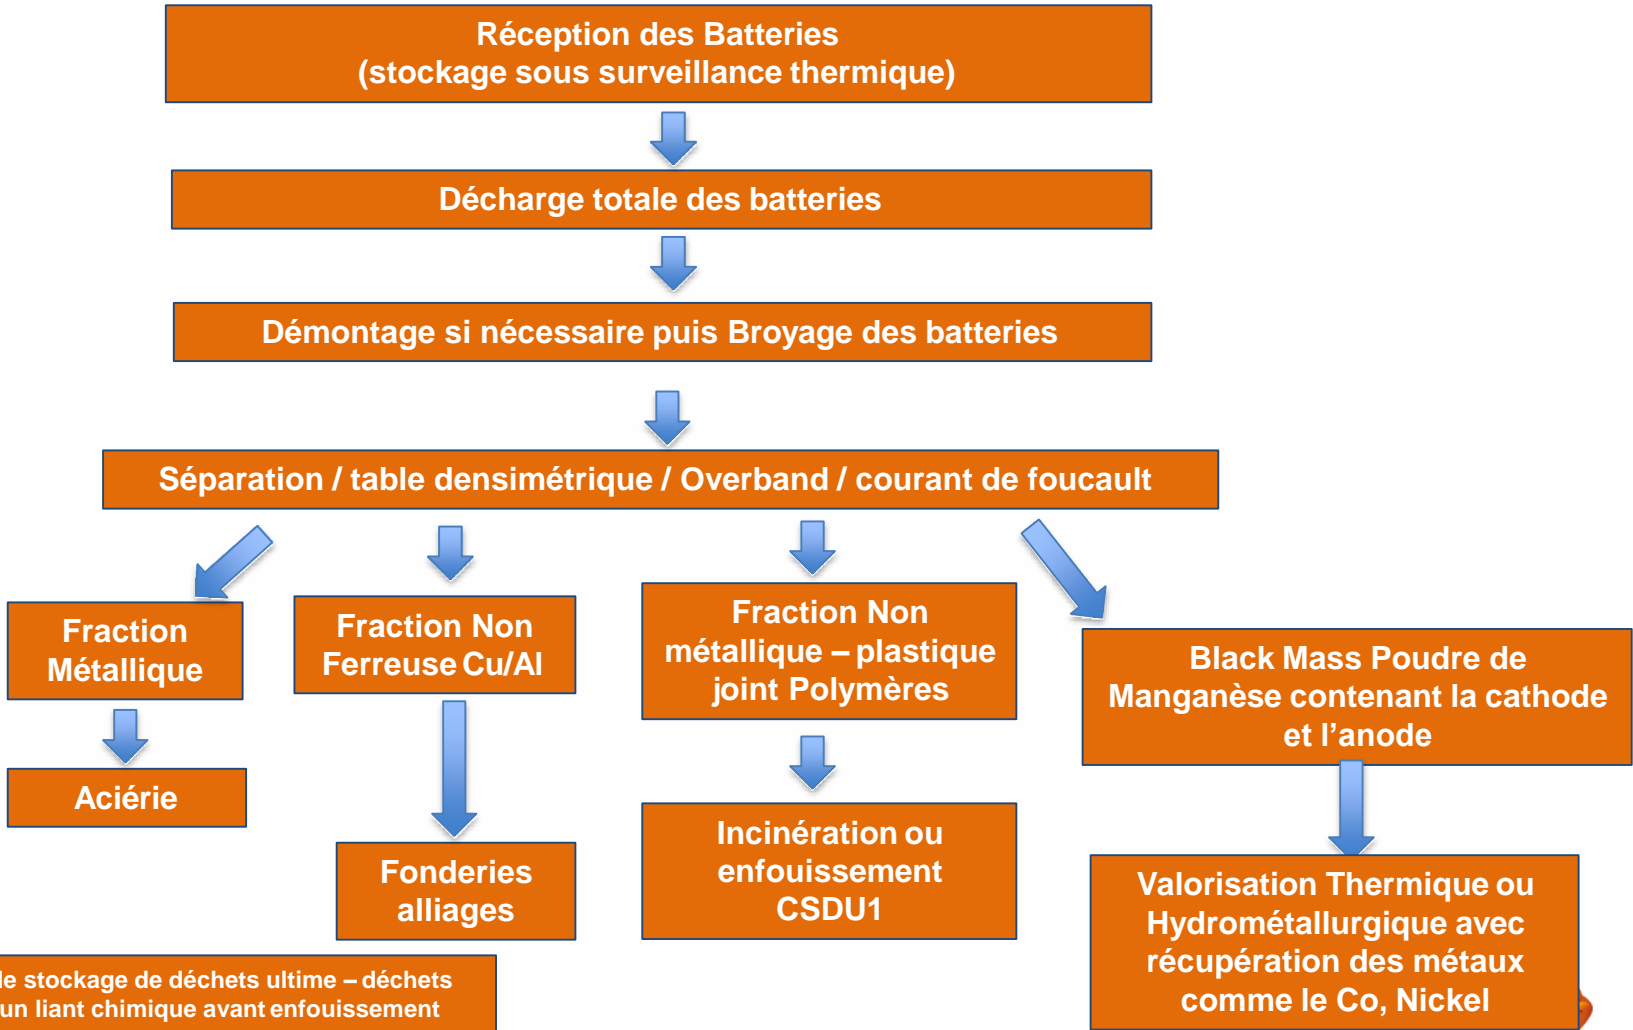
Réception des Batteries
(stockage sous surveillance thermique)

Décharge totale des batteries

Démontage si nécessaire puis Broyage des batteries

Séparation / table densimétrique / Overband / courant de foucault

Fraction Métallique

Aciérie

Fraction Non Ferreuse Cu/Al

Fonderies alliages

Fraction Non métallique – plastique joint Polymères

Incinération ou enfouissement CSDU1

Black Mass Poudre de Manganèse contenant la cathode et l'anode

Valorisation Thermique ou Hydrométallurgique avec récupération des métaux comme le Co, Nickel

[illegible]le stockage de déchets ultime – déchets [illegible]un liant chimique avant enfouissement